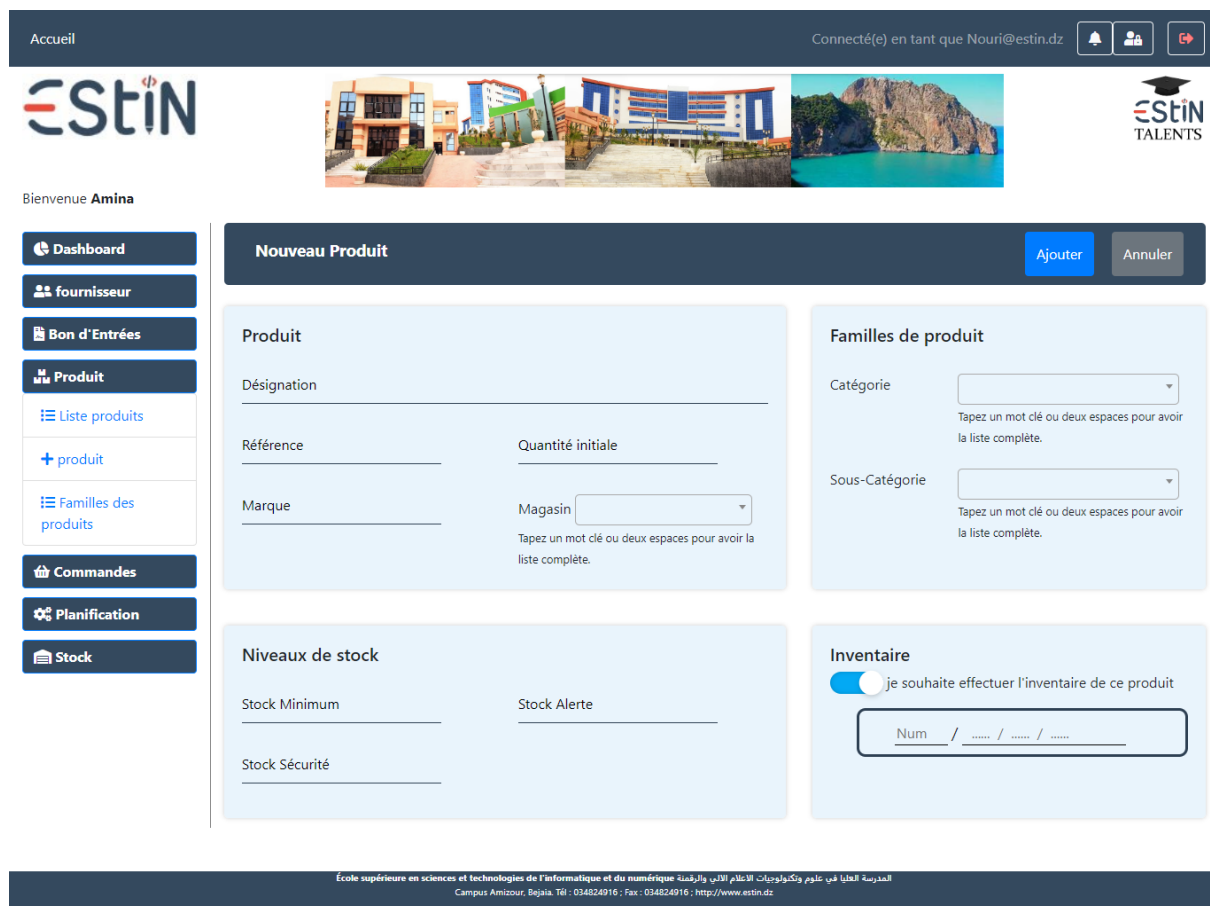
Accueil

Connecté(e) en tant que Nouri@estin.dz

ESTIN

ESTIN TALENTS

Bienvenue **Amina**

Dashboard
fournisseur
Bon d'Entrées
Produit
Liste produits
+ produit
Familles des produits
Commandes
Planification
Stock

Nouveau Produit

Ajouter

Annuler

Produit

Désignation

Référence

Quantité initiale

Marque

Magasin

Tapez un mot clé ou deux espaces pour avoir la liste complète.

Familles de produit

Catégorie

Tapez un mot clé ou deux espaces pour avoir la liste complète.

Sous-Catégorie

Tapez un mot clé ou deux espaces pour avoir la liste complète.

Niveaux de stock

Stock Minimum

Stock Alerte

Stock Sécurité

Inventaire

je souhaite effectuer l'inventaire de ce produit

Num / ...... / ...... / ......

École supérieure en sciences et technologies de l'informatique et du numérique المدرسة العليا في علوم وتكنولوجيات الاعلام الالي والرقمنة
Campus Amizour, Bejaia. Tél : 034824916 ; Fax : 034824916 ; http://www.estin.dz